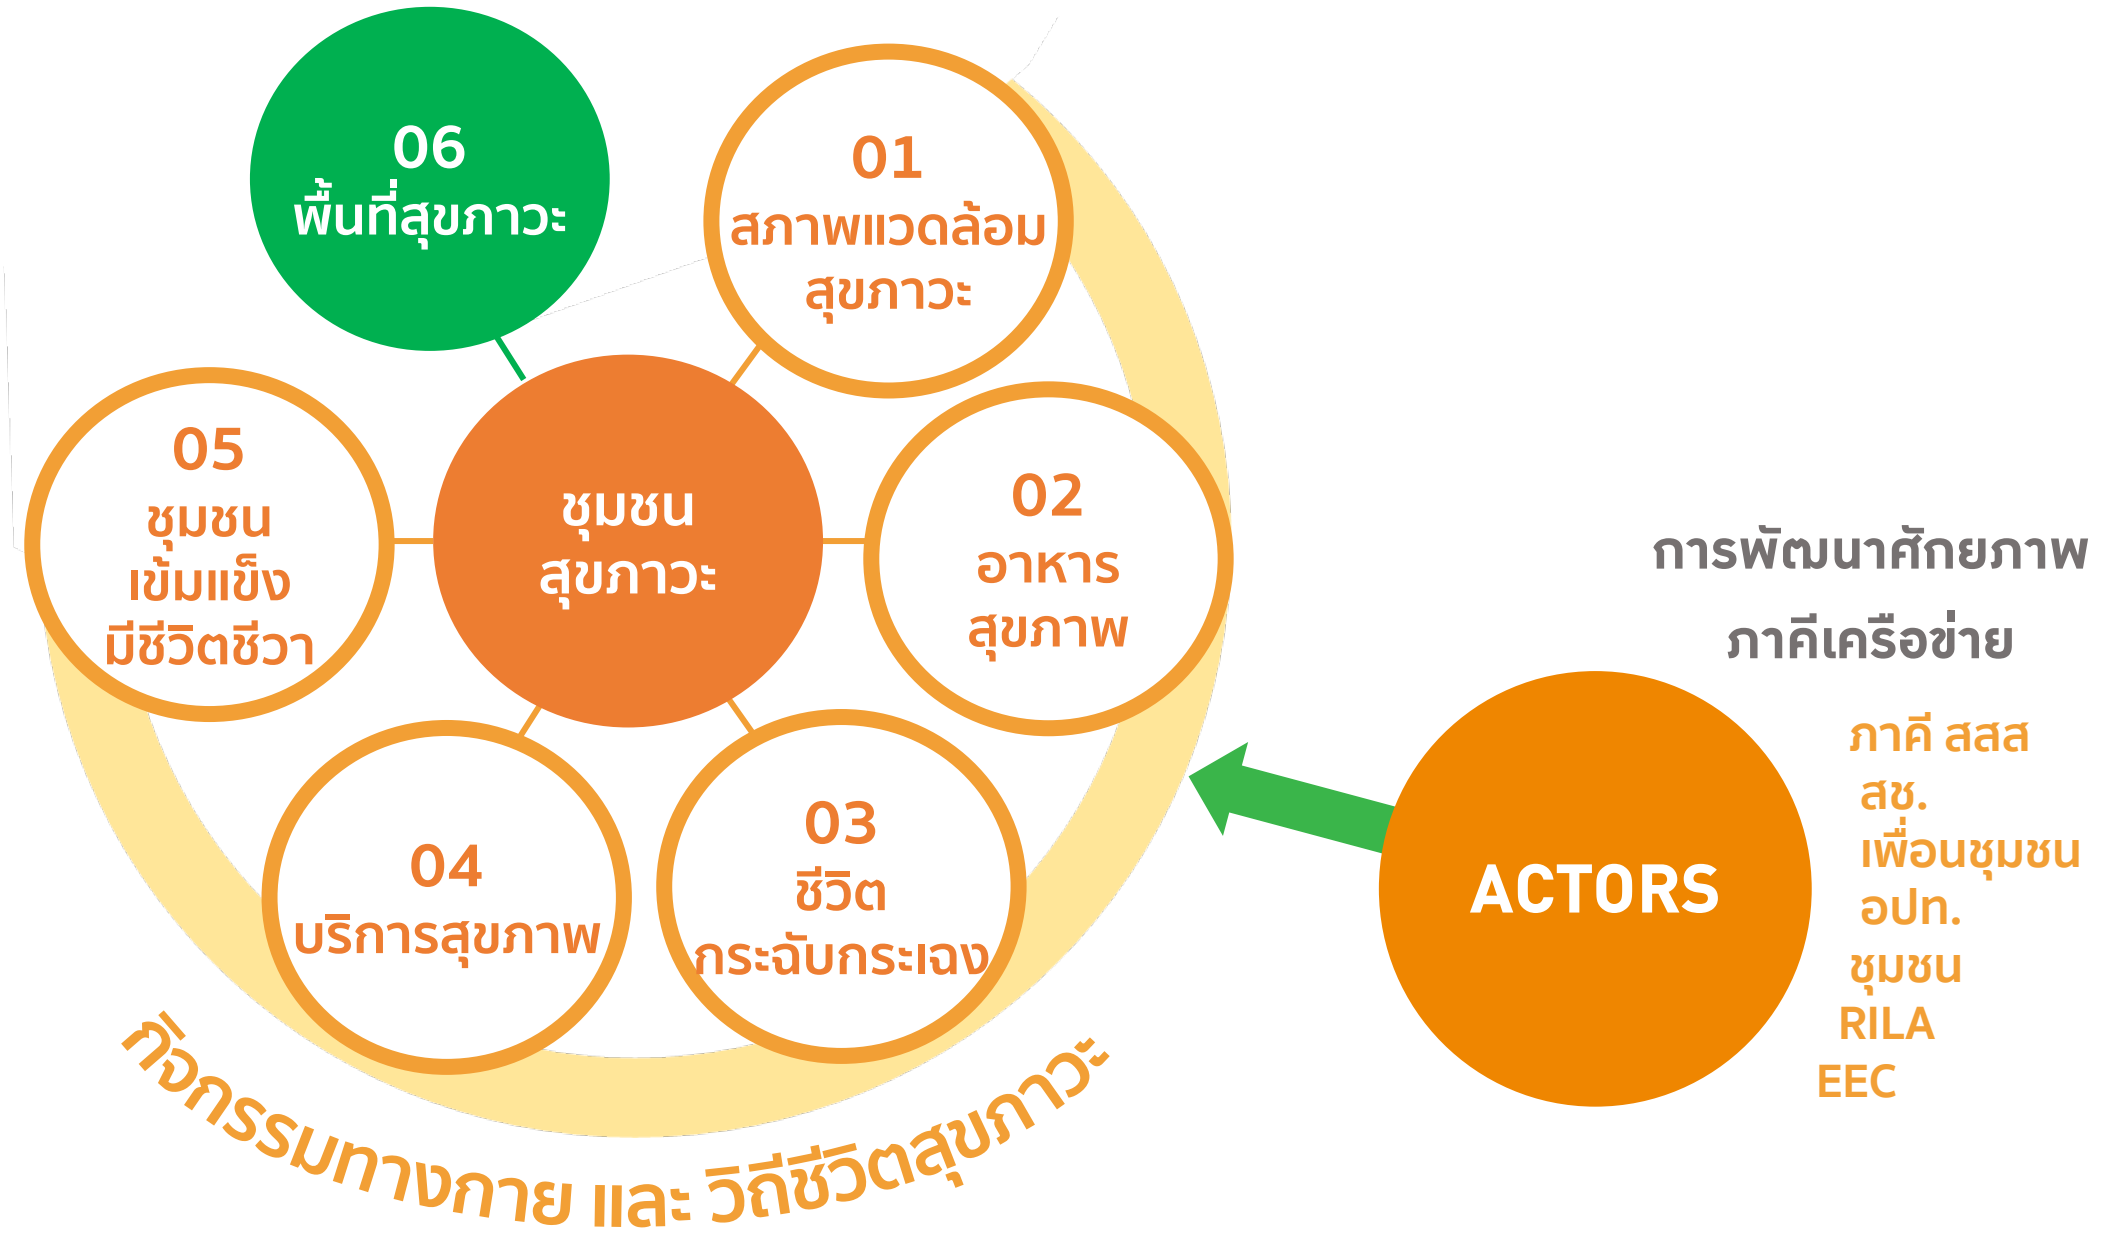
06
พื้นที่สุขภาวะ

01
สภาพแวดล้อม
สุขภาวะ

05
ชุมชน
เข้มแข็ง
มีชีวิตชีวา

ชุมชน
สุขภาวะ

02
อาหาร
สุขภาพ

04
บริการสุขภาพ

03
ชีวิต
กระฉับกระเฉง

กิจกรรมทางกาย และ วิถีชีวิตสุขภาวะ

การพัฒนาศักยภาพ
ภาคีเครือข่าย

ACTORS

ภาคี สสส
สช.
เพื่อนชุมชน
อปท.
ชุมชน
RILA
EEC